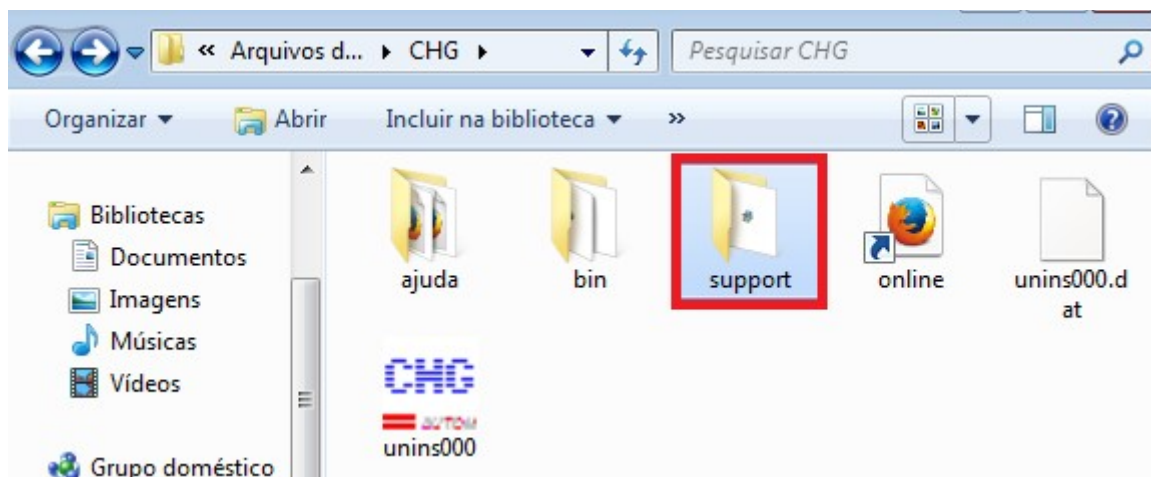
« Arquivos d... ▸ CHG ▸

Pesquisar CHG

Organizar ▾ Abrir Incluir na biblioteca ▾ »

Bibliotecas
Documentos
Imagens
Músicas
Vídeos

Grupo doméstico

ajuda
bin
support
online
unins000.dat

CHG
AUTOM
unins000